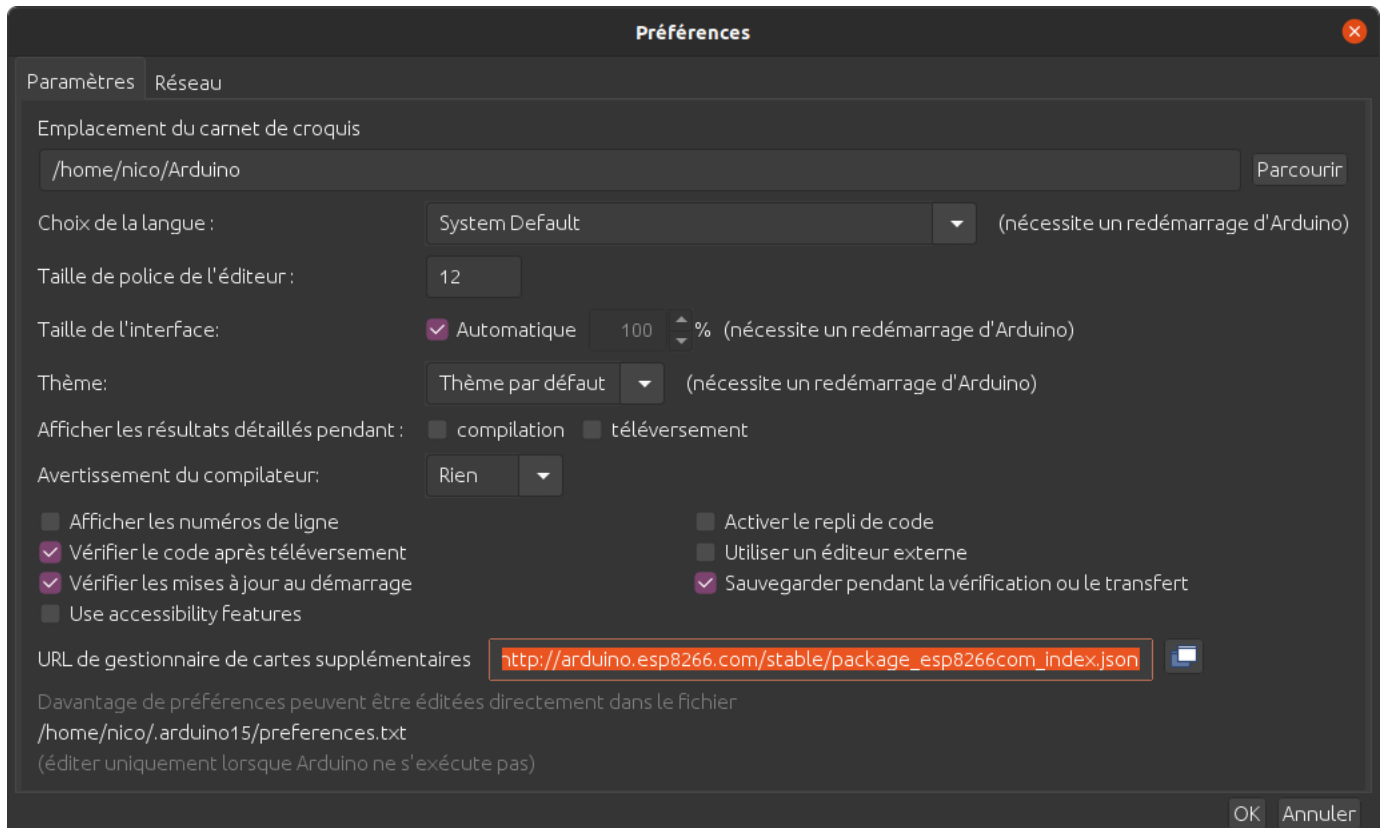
Préférences

Paramètres Réseau

Emplacement du carnet de croquis

/home/nico/Arduino

Parcourir

Choix de la langue : System Default (nécessite un redémarrage d'Arduino)

Taille de police de l'éditeur : 12

Taille de l'interface: Automatique 100 % (nécessite un redémarrage d'Arduino)

Thème: Thème par défaut (nécessite un redémarrage d'Arduino)

Afficher les résultats détaillés pendant : compilation téléversement

Avertissement du compilateur: Rien

Afficher les numéros de ligne

Vérifier le code après téléversement

Vérifier les mises à jour au démarrage

Use accessibility features

Activer le repli de code

Utiliser un éditeur externe

Sauvegarder pendant la vérification ou le transfert

URL de gestionnaire de cartes supplémentaires http://arduino.esp8266.com/stable/package_esp8266com_index.json

Davantage de préférences peuvent être éditées directement dans le fichier

/home/nico/.arduino15/preferences.txt

(éditer uniquement lorsque Arduino ne s'exécute pas)

OK Annuler